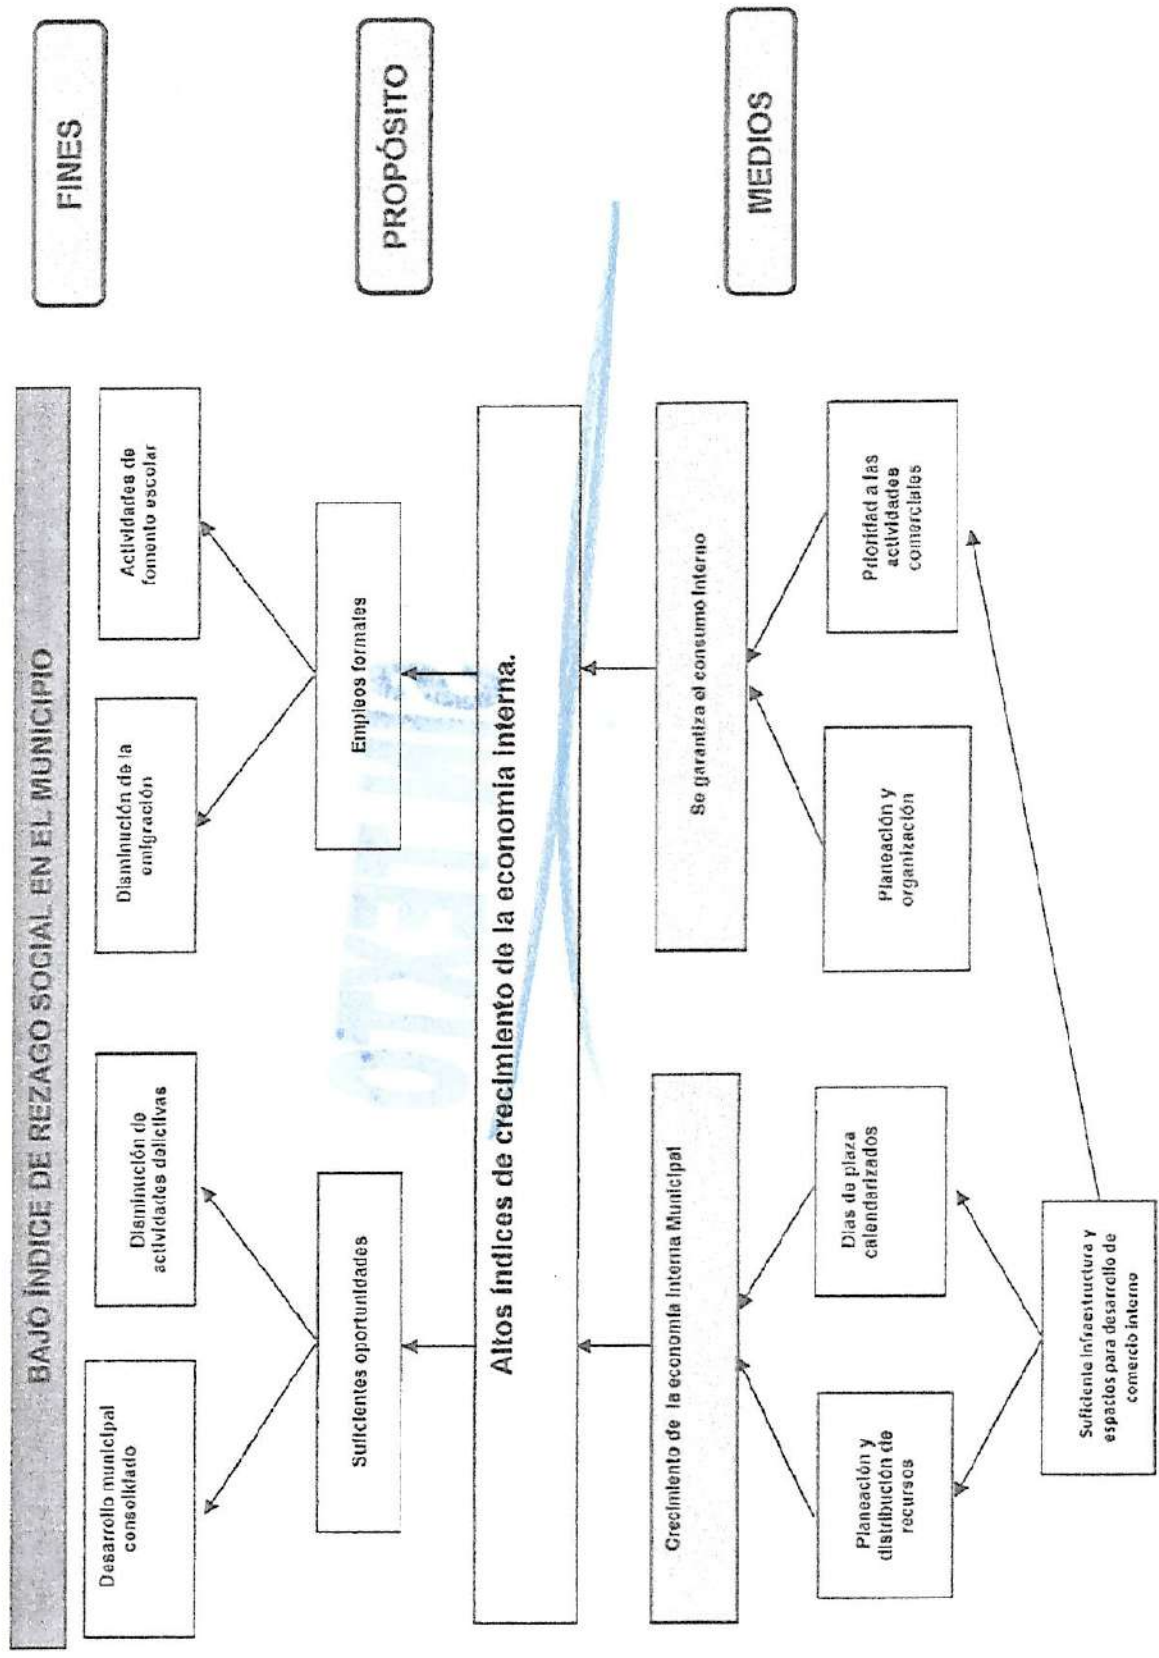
FINES

PROPÓSITO

MEDIOS

BAJO ÍNDICE DE REZAGO SOCIAL EN EL MUNICIPIO

Desarrollo municipal consolidado

Disminución de actividades delictivas

Disminución de la emigración

Actividades de fomento escolar

Suficientes oportunidades

Empleos formales

Altos índices de crecimiento de la economía interna.

Crecimiento de la economía Interna Municipal

Se garantiza el consumo interno

Planeación y distribución de recursos

Días de plaza calendarizados

Planeación y organización

Prioridad a las actividades comerciales

Suficiente infraestructura y espacios para desarrollo de comercio interno